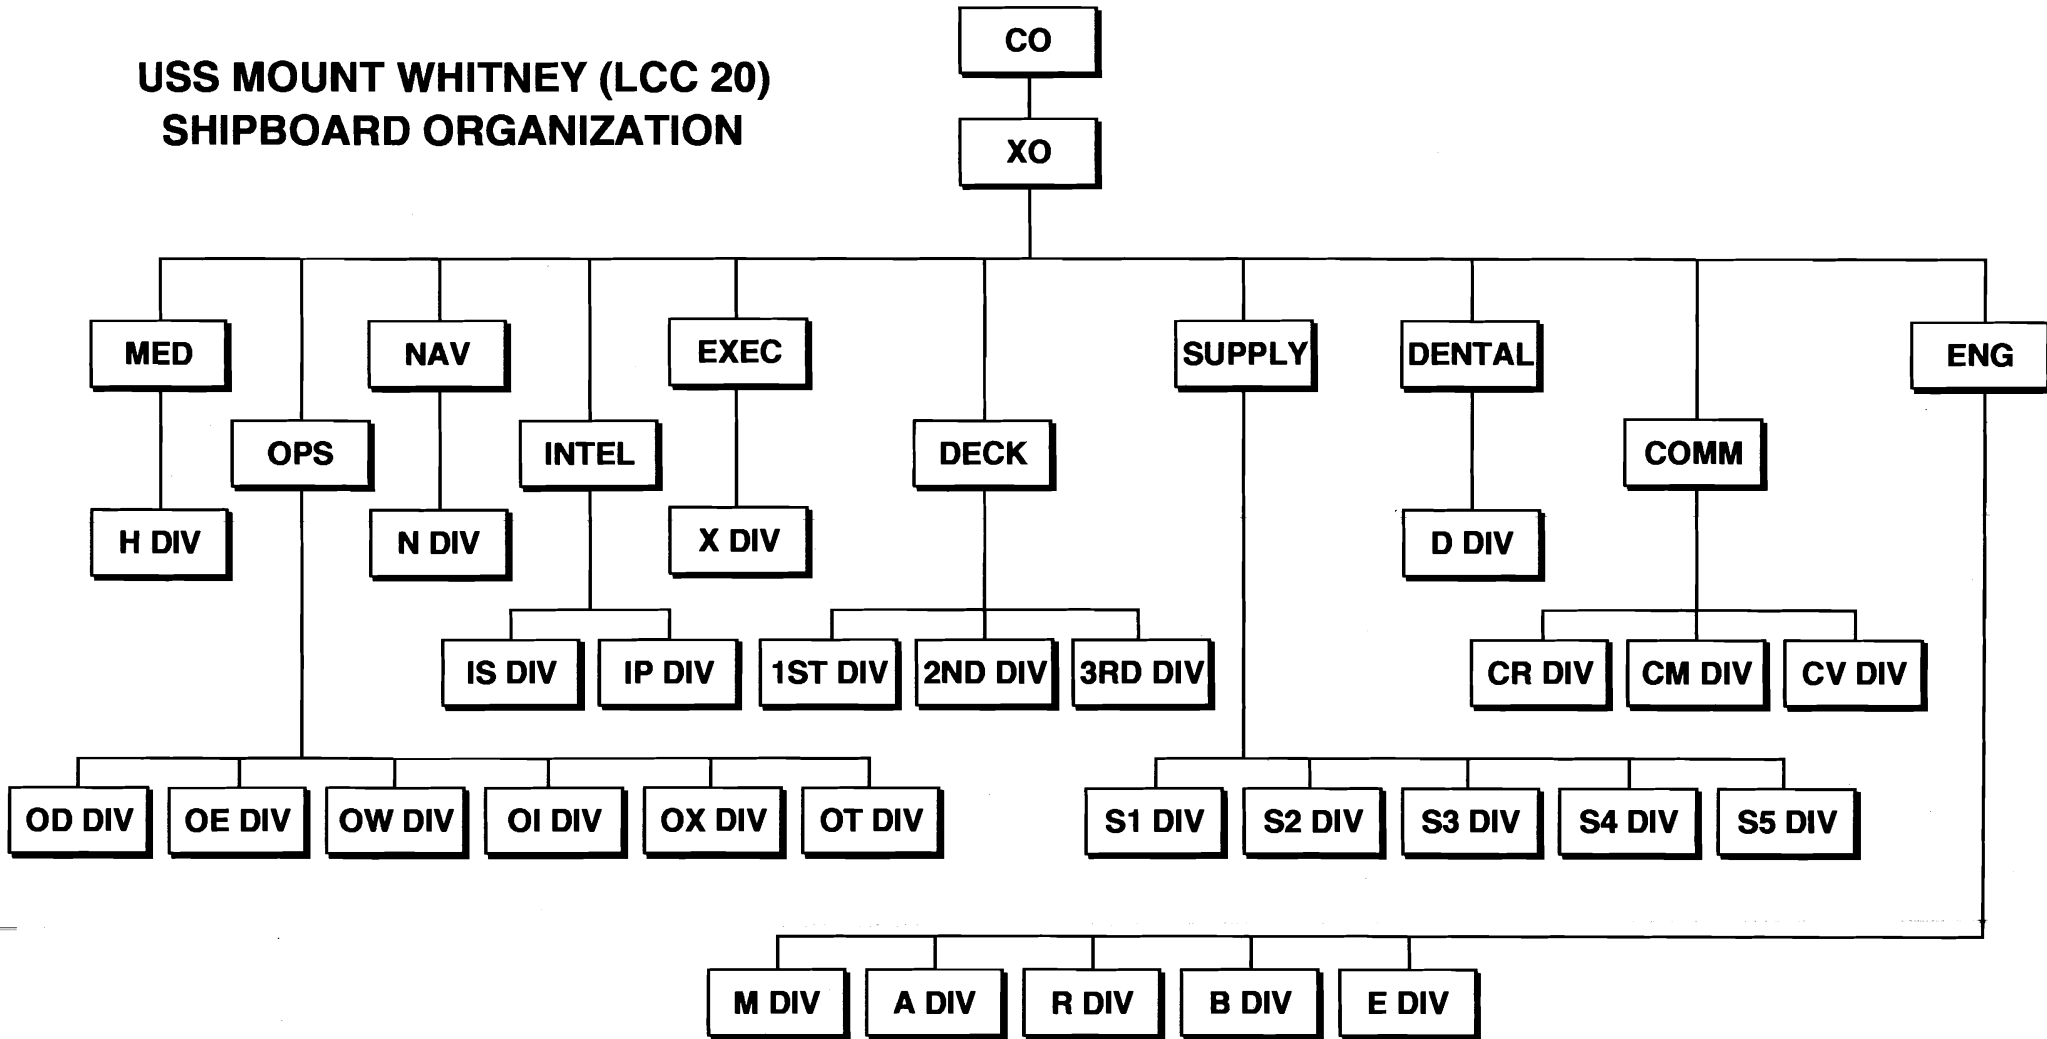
USS MOUNT WHITNEY (LCC 20)
SHIPBOARD ORGANIZATION

CO

XO

MED
H DIV

OPS
OD DIV
OE DIV
OW DIV
OI DIV
OX DIV
OT DIV

NAV
N DIV

INTEL
IS DIV
IP DIV

EXEC
X DIV

DECK
1ST DIV
2ND DIV
3RD DIV

SUPPLY
S1 DIV
S2 DIV
S3 DIV
S4 DIV
S5 DIV

DENTAL
D DIV

COMM
CR DIV
CM DIV
CV DIV

ENG
M DIV
A DIV
R DIV
B DIV
E DIV